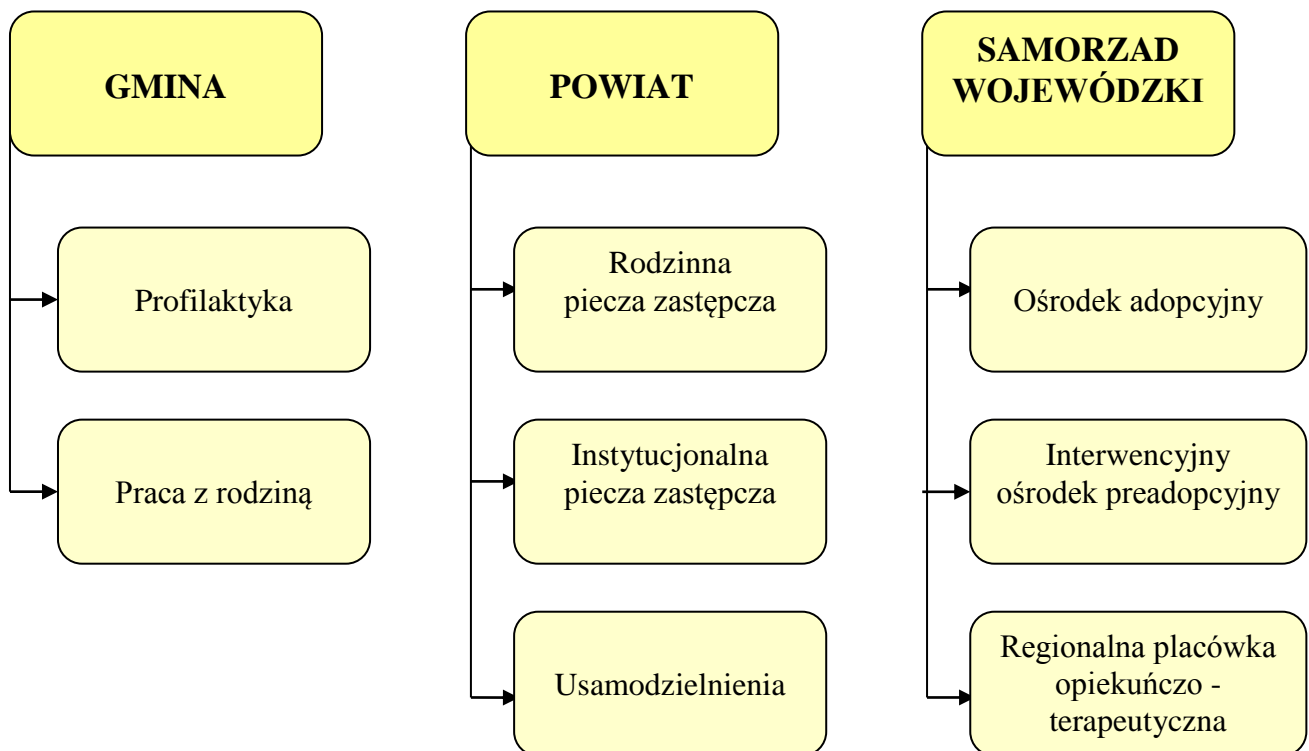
GMINA

Profilaktyka

Praca z rodziną

POWIAT

Rodzinna piecza zastępcza

Instytucjonalna piecza zastępcza

Usamodzielnienia

SAMORZAD WOJEWÓDZKI

Ośrodek adopcyjny

Interwencyjny ośrodek preadopcyjny

Regionalna placówka opiekuńczo - terapeutyczna